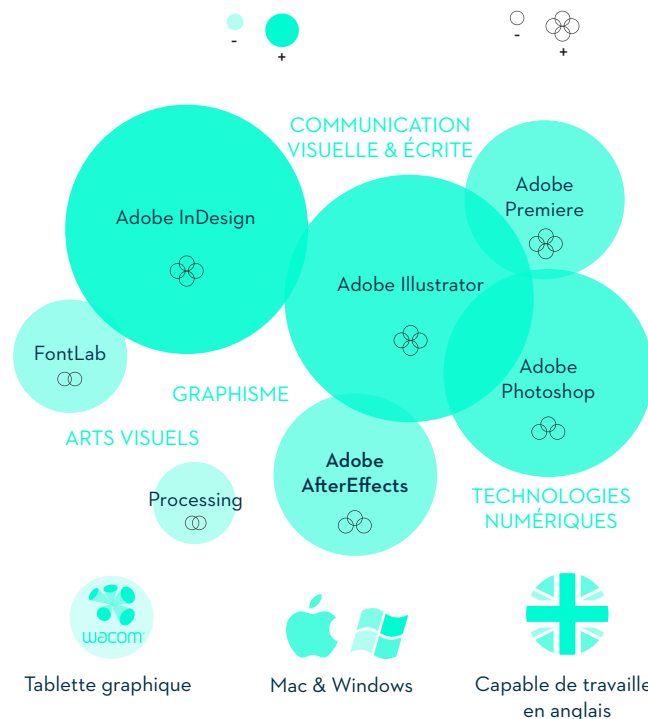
-
+

-
+

COMMUNICATION
VISUELLE & ÉCRITE

Adobe InDesign

Adobe Premiere

Adobe Illustrator

FontLab

GRAPHISME

Adobe Photoshop

ARTS VISUELS

Adobe AfterEffects

Processing

TECHNOLOGIES NUMÉRIQUES

wacom

Tablette graphique

Mac & Windows

Capable de travaille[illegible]
en anglais